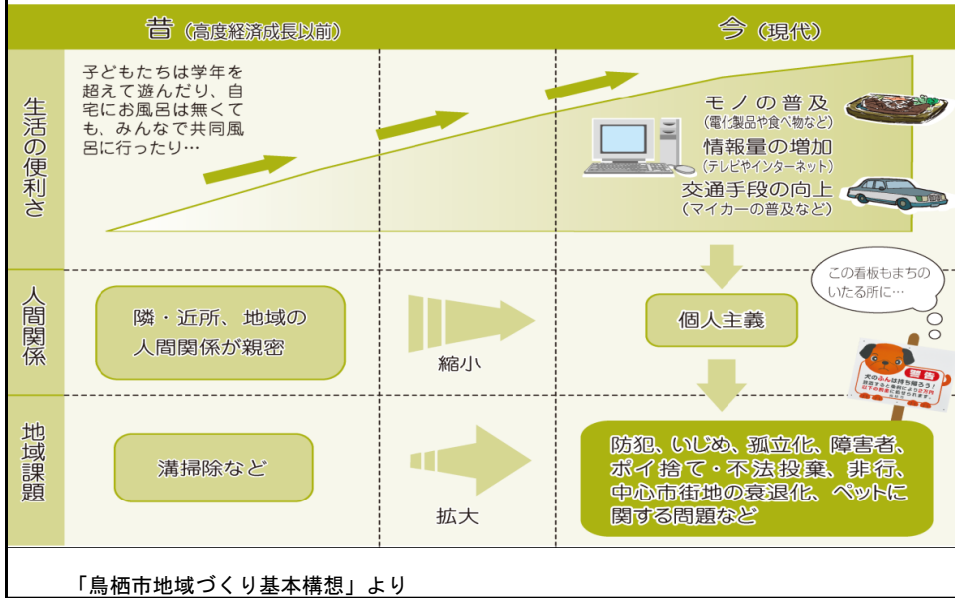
昔（高度経済成長以前）

今（現代）

生活の便利さ

子どもたちは学年を超えて遊んだり、自宅にお風呂は無くても、みんなで共同風呂に行ったり…

モノの普及
（電化製品や食べ物など）
情報量の増加
（テレビやインターネット）
交通手段の向上
（マイカーの普及など）

人間関係

隣・近所、地域の人間関係が親密

縮小

個人主義

この看板もまちのいたる所に…

警告
犬のふんは持ち帰ろう！

地域課題

溝掃除など

拡大

防犯、いじめ、孤立化、障害者、ポイ捨て・不法投棄、非行、中心市街地の衰退化、ペットに関する問題など

「鳥栖市地域づくり基本構想」より